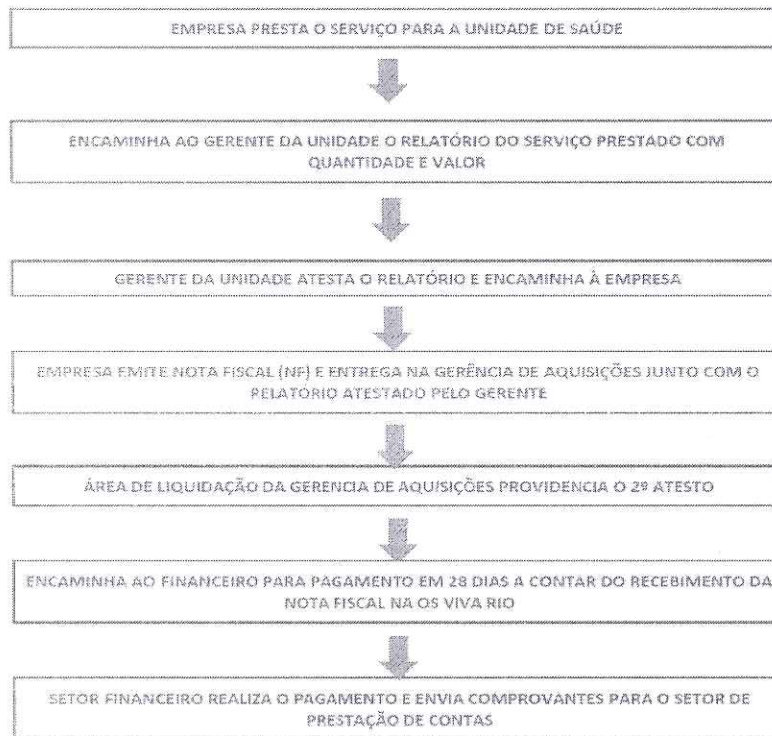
EMPRESA PRESTA O SERVIÇO PARA A UNIDADE DE SAÚDE

ENCAMINHA AO GERENTE DA UNIDADE O RELATÓRIO DO SERVIÇO PRESTADO COM QUANTIDADE E VALOR

GERENTE DA UNIDADE ATESTA O RELATÓRIO E ENCAMINHA À EMPRESA

EMPRESA EMITE NOTA FISCAL (NF) E ENTREGA NA GERÊNCIA DE AQUISIÇÕES JUNTO COM O RELATORIO ATESTADO PELO GERENTE

ÁREA DE LIQUIDAÇÃO DA GERENCIA DE AQUISIÇÕES PROVIDENCIA O 2º ATESTO

ENCAMINHA AO FINANCEIRO PARA PAGAMENTO EM 28 DIAS A CONTAR DO RECEBIMENTO DA NOTA FISCAL NA OS VIVA RIO

SETOR FINANCEIRO REALIZA O PAGAMENTO E ENVIA COMPROVANTES PARA O SETOR DE PRESTAÇÃO DE CONTAS